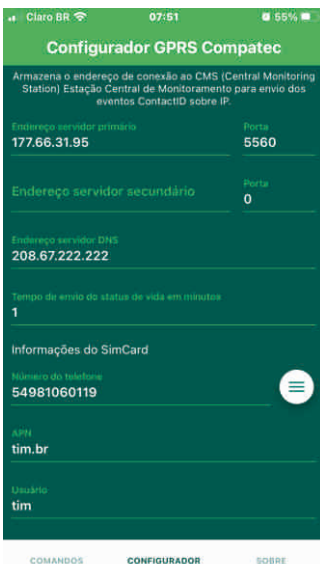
Claro BR 07:51 55%

Configurador GPRS Compatec

Armazena o endereço de conexão ao CMS (Central Monitoring Station) Estação Central de Monitoramento para envio dos eventos ContactID sobre IP.

Endereço servidor primário
177.66.31.95

Porta
5560

Endereço servidor secundário

Porta
0

Endereço servidor DNS
208.67.222.222

Tempo de envio do status de vida em minutos
1

Informações do SimCard

Número do telefone
54981060119

APN
tim.br

Usuário
tim

COMANDOS CONFIGURADOR SOBRE